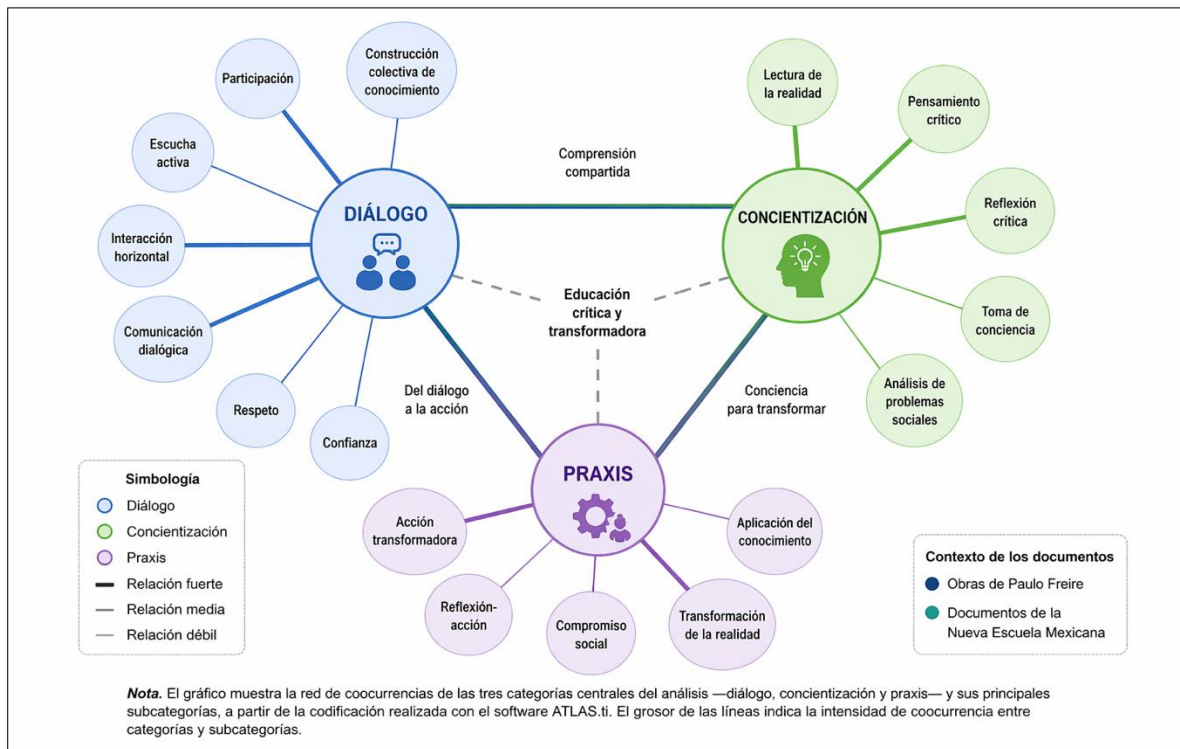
Participación

Construcción colectiva de conocimiento

Escucha activa

Interacción horizontal

Comunicación dialógica

Respeto

Confianza

DIÁLOGO

Comprensión compartida

Lectura de la realidad

Pensamiento crítico

Reflexión crítica

Toma de conciencia

Análisis de problemas sociales

CONCIENTIZACIÓN

Educación crítica y transformadora

Del diálogo a la acción

Conciencia para transformar

PRAXIS

Acción transformadora

Reflexión-acción

Compromiso social

Transformación de la realidad

Aplicación del conocimiento

Simbología
Diálogo
Concientización
Praxis
Relación fuerte
Relación media
Relación débil

Contexto de los documentos
Obras de Paulo Freire
Documentos de la Nueva Escuela Mexicana

*Nota.* El gráfico muestra la red de coocurrencias de las tres categorías centrales del análisis —diálogo, concientización y praxis— y sus principales subcategorías, a partir de la codificación realizada con el software ATLAS.ti. El grosor de las líneas indica la intensidad de coocurrencia entre categorías y subcategorías.